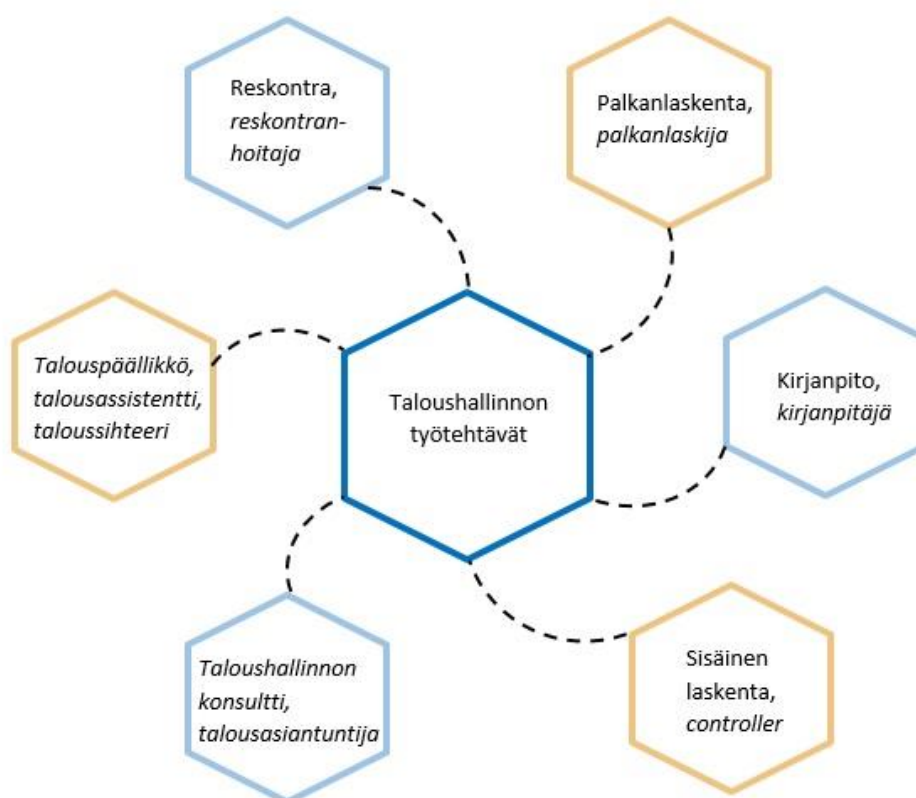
Reskontra, reskontranhoitaja

Palkanlaskenta, palkanlaskija

Talouspäällikkö, talousassistentti, taloussihteeri

Taloushallinnon työtehtävät

Kirjanpito, kirjanpitäjä

Taloushallinnon konsultti, talousasiantuntija

Sisäinen laskenta, controller